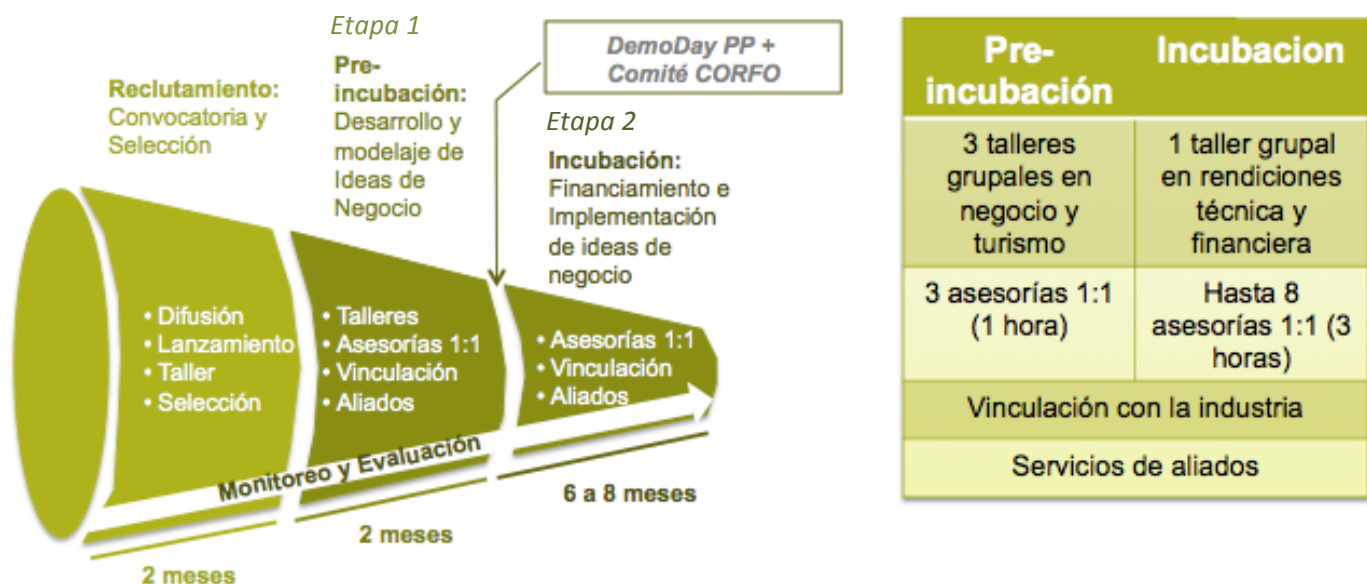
Etapa 1

DemoDay PP + Comité CORFO

Reclutamiento: Convocatoria y Selección

Pre-incubación: Desarrollo y modelaje de Ideas de Negocio

Etapa 2

Incubación: Financiamiento e Implementación de ideas de negocio

• Difusión
• Lanzamiento
• Taller
• Selección

• Talleres
• Asesorías 1:1
• Vinculación
• Aliados

• Asesorías 1:1
• Vinculación
• Aliados

Monitoreo y Evaluación

6 a 8 meses

2 meses

2 meses

| Pre-incubación | Incubacion |
|---|---|
| 3 talleres grupales en negocio y turismo | 1 taller grupal en rendiciones técnica y financiera |
| 3 asesorías 1:1 (1 hora) | Hasta 8 asesorías 1:1 (3 horas) |
| Vinculación con la industria | |
| Servicios de aliados | |